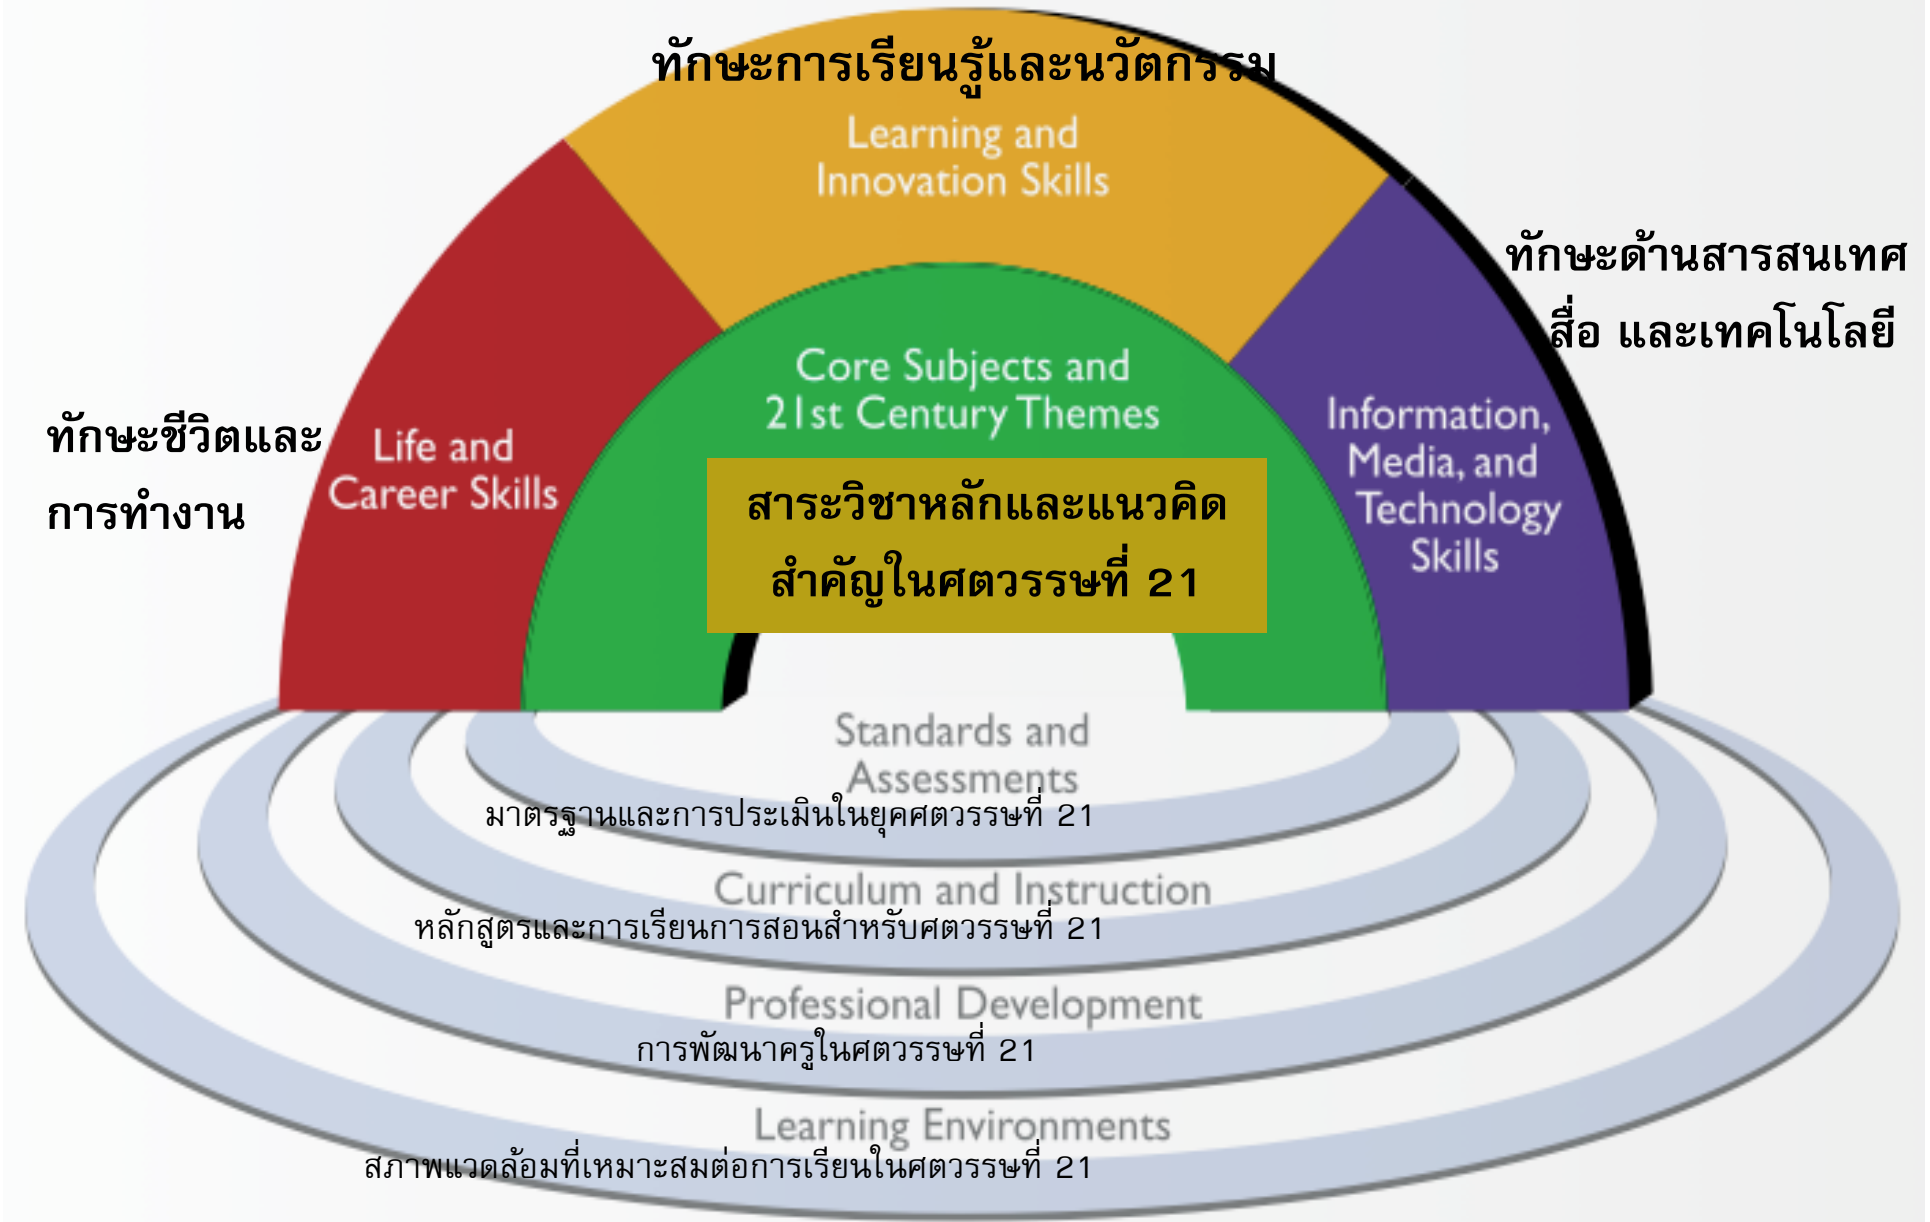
ทักษะการเรียนรู้และนวัตกรรม

Learning and Innovation Skills

ทักษะด้านสารสนเทศ สื่อ และเทคโนโลยี

ทักษะชีวิตและการทำงาน

Life and Career Skills

Core Subjects and 21st Century Themes

สาระวิชาหลักและแนวคิดสำคัญในศตวรรษที่ 21

Information, Media, and Technology Skills

Standards and Assessments

มาตรฐานและการประเมินในยุคศตวรรษที่ 21

Curriculum and Instruction

หลักสูตรและการเรียนการสอนสำหรับศตวรรษที่ 21

Professional Development

การพัฒนาครูในศตวรรษที่ 21

Learning Environments

สภาพแวดล้อมที่เหมาะสมต่อการเรียนในศตวรรษที่ 21